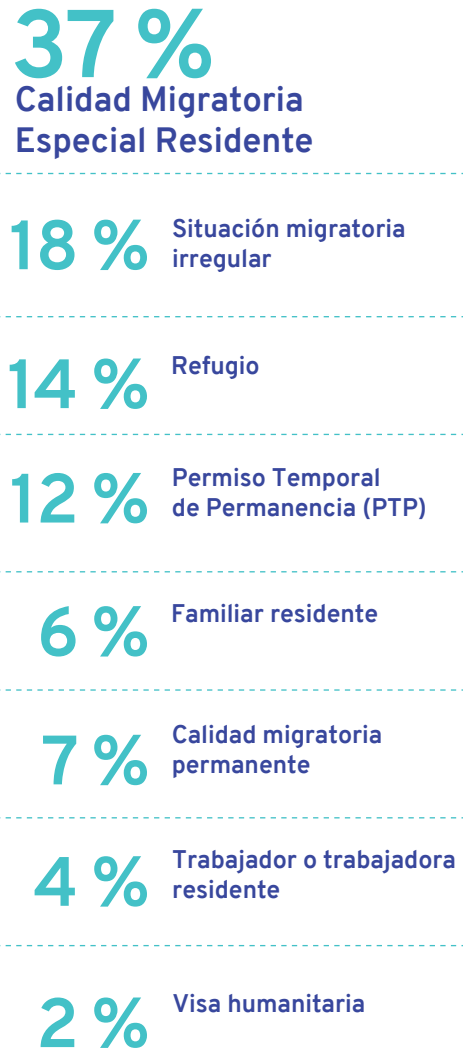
37 %
Calidad Migratoria Especial Residente

18 % Situación migratoria irregular

14 % Refugio

12 % Permiso Temporal de Permanencia (PTP)

6 % Familiar residente

7 % Calidad migratoria permanente

4 % Trabajador o trabajadora residente

2 % Visa humanitaria